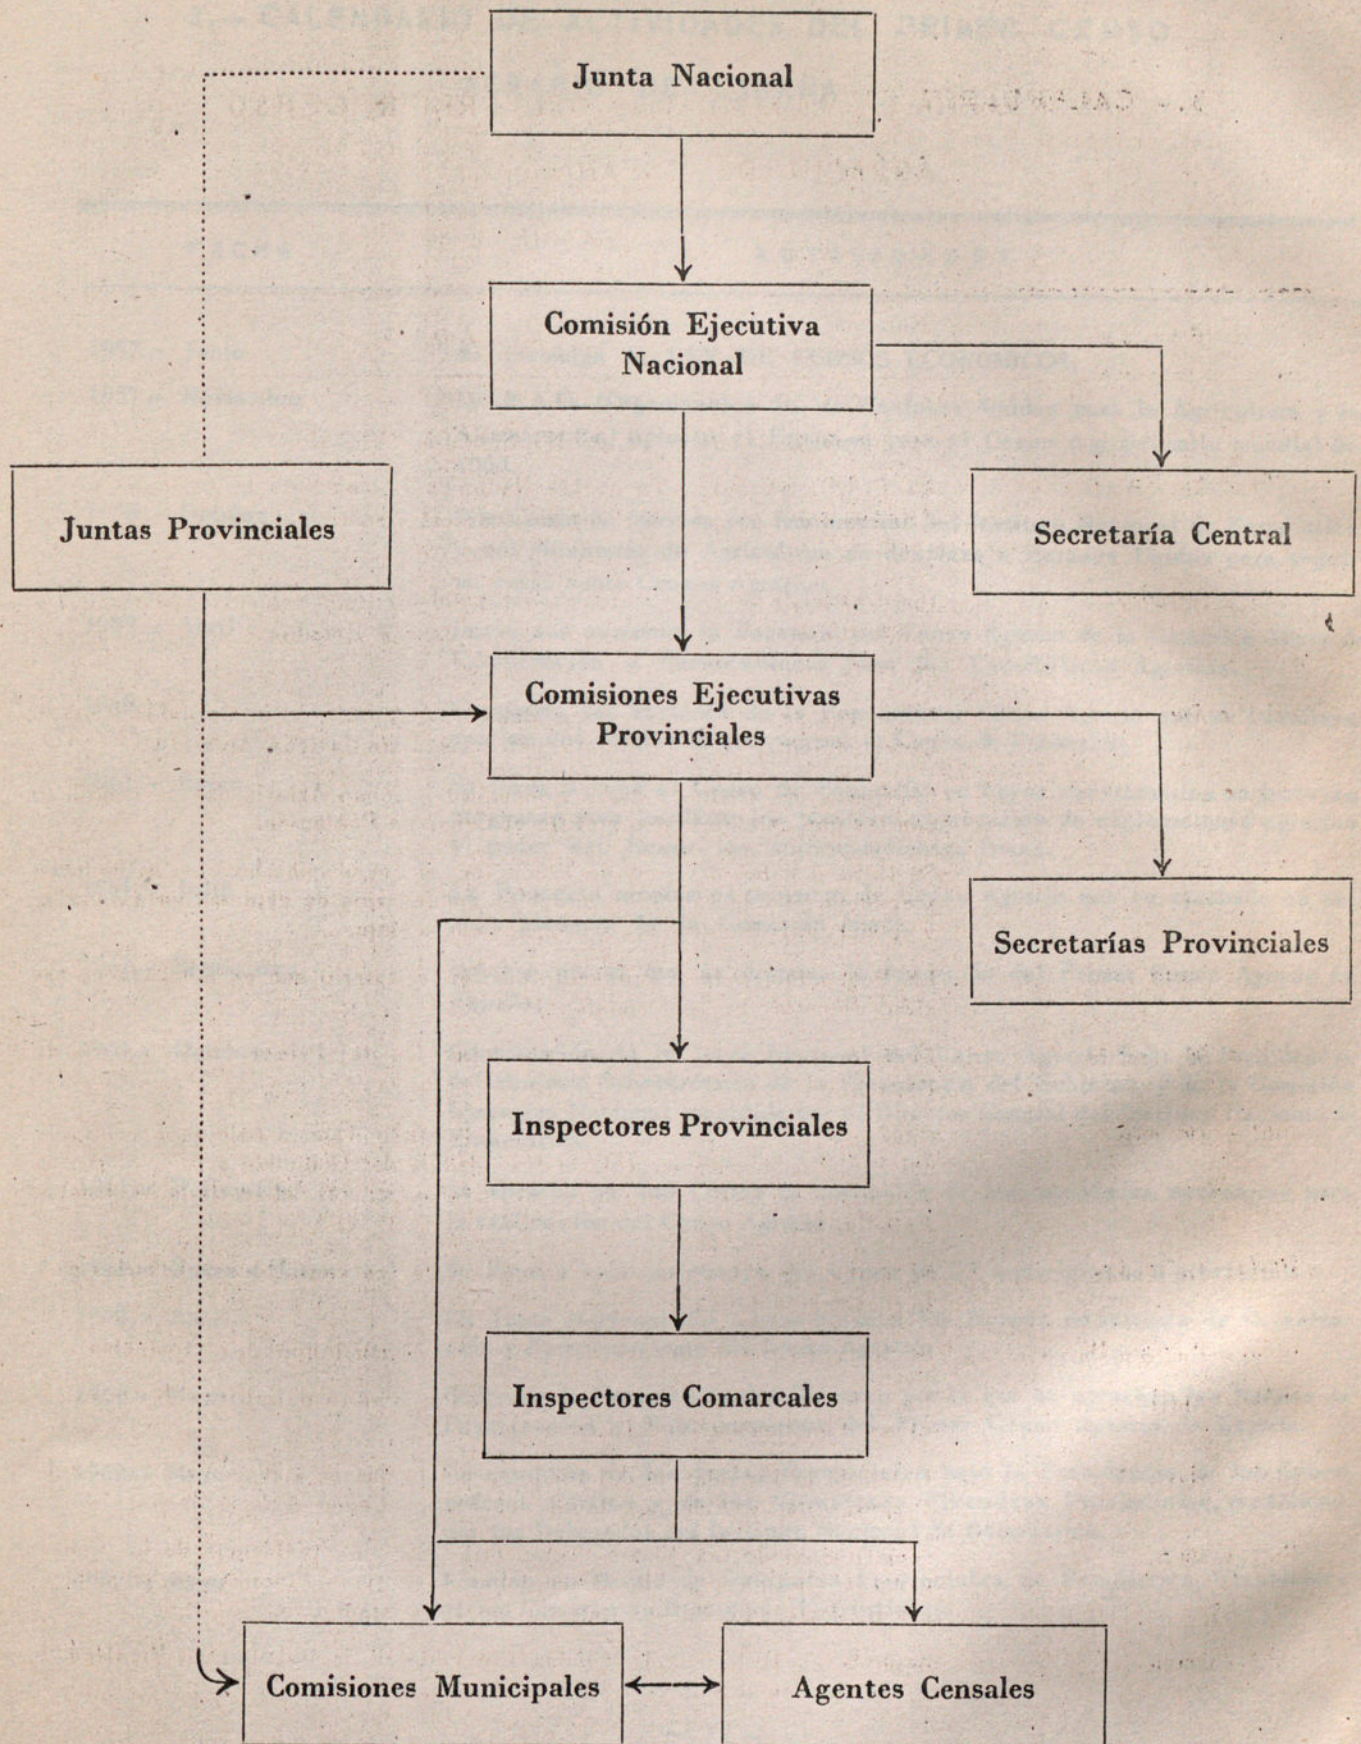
Junta Nacional

Comisión Ejecutiva Nacional

Juntas Provinciales

Secretaría Central

Comisiones Ejecutivas Provinciales

Secretarías Provinciales

Inspectores Provinciales

Inspectores Comarcales

Comisiones Municipales

Agentes Censales